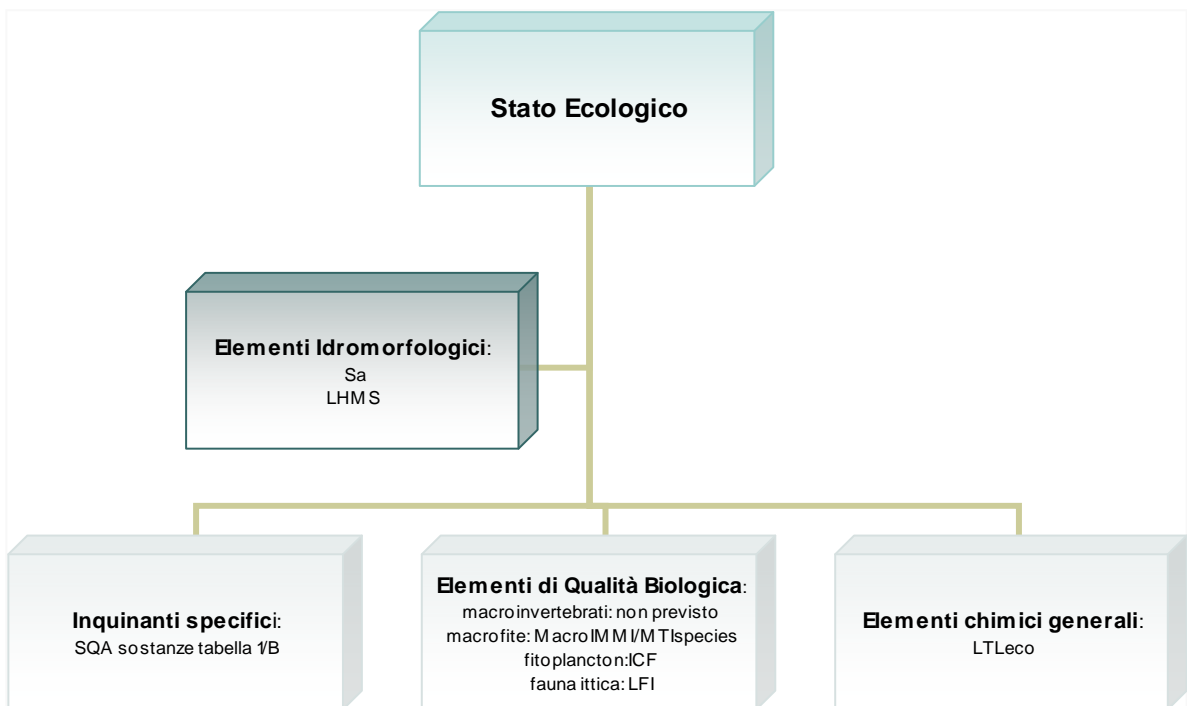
Stato Ecologico

Elementi Idromorfologici:
Sa
LHMS

Inquinanti specifici:
SQA sostanze tabella 1/B

Elementi di Qualità Biologica:
macroinvertebrati: non previsto
macrofite: MacroIMMI/MTIspecies
fitoplancton:ICF
fauna ittica: LFI

Elementi chimici generali:
LTLeco